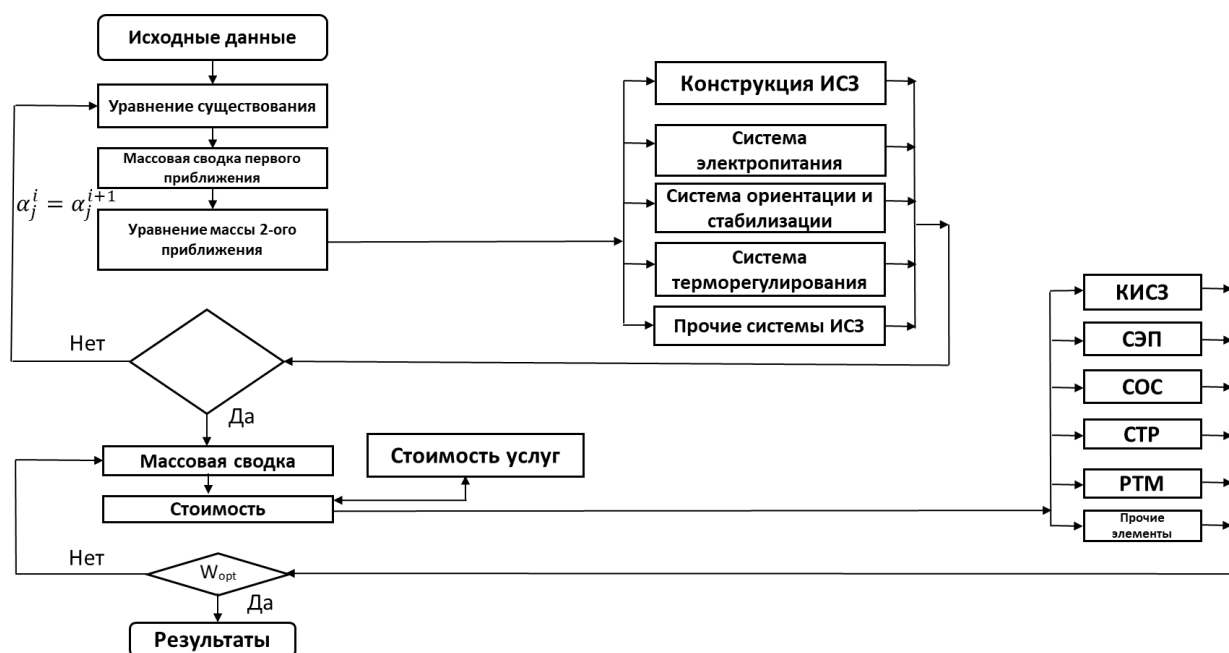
Исходные данные

Уравнение существования

Массовая сводка первого приближения

$\alpha_j^i = \alpha_j^{i+1}$

Уравнение массы 2-ого приближения

Конструкция ИСЗ

Система электропитания

Система ориентации и стабилизации

Система терморегулирования

Прочие системы ИСЗ

Нет

Да

КИСЗ

СЭП

СОС

СТР

РТМ

Прочие элементы

Массовая сводка

Стоимость услуг

Стоимость

Нет

$W_{opt}$

Да

Результаты